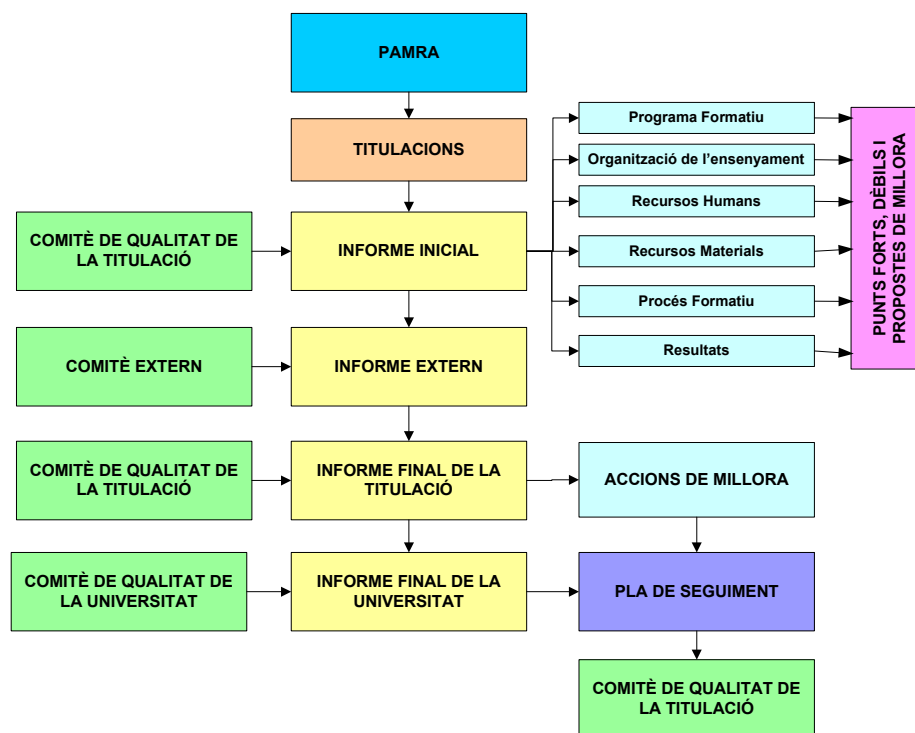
PAMRA

TITULACIONS

Programa Formatiu

Organització de l'ensenyament

Recursos Humans

Recursos Materials

Procés Formatiu

Resultats

PUNTS FORTS, DÈBILS I PROPOSTES DE MILLORA

COMITÈ DE QUALITAT DE LA TITULACIÓ

INFORME INICIAL

COMITÈ EXTERN

INFORME EXTERN

COMITÈ DE QUALITAT DE LA TITULACIÓ

INFORME FINAL DE LA TITULACIÓ

ACCIONS DE MILLORA

COMITÈ DE QUALITAT DE LA UNIVERSITAT

INFORME FINAL DE LA UNIVERSITAT

PLA DE SEGUIMENT

COMITÈ DE QUALITAT DE LA TITULACIÓ